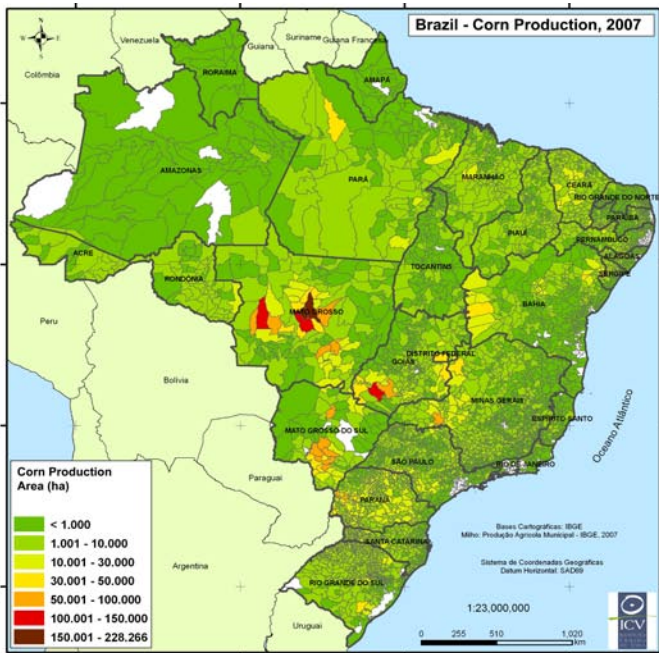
Brazil - Corn Production, 2007

N
W E
S

Venezuela
Guiana
Suriname
Guiana Francesa
Colômbia
RORAIMA
AMAPÁ
AMAZONAS
PARÁ
MARANHÃO
CEARÁ
RIO GRANDE DO NORTE
PARAÍBA
PERNAMBUCO
ALAGOAS
SERGIPE
PIAUÍ
ACRE
RONDÔNIA
TOCANTINS
BAHIA
Peru
MATO GROSSO
DISTRITO FEDERAL
GOIÁS
Bolívia
MINAS GERAIS
ESPÍRITO SANTO
Oceano Atlântico
MATO GROSSO DO SUL
Paraguai
SÃO PAULO
RIO DE JANEIRO
PARANÁ
SANTA CATARINA
RIO GRANDE DO SUL
Argentina
Uruguai

Corn Production Area (ha)
< 1.000
1.001 - 10.000
10.001 - 30.000
30.001 - 50.000
50.001 - 100.000
100.001 - 150.000
150.001 - 228.266

Bases Cartográficas: IBGE
Milho: Produção Agrícola Municipal - IBGE, 2007

Sistema de Coordenadas Geográficas
Datum Horizontal: SAD69

1:23,000,000

0 255 510 1,020 km

ICV